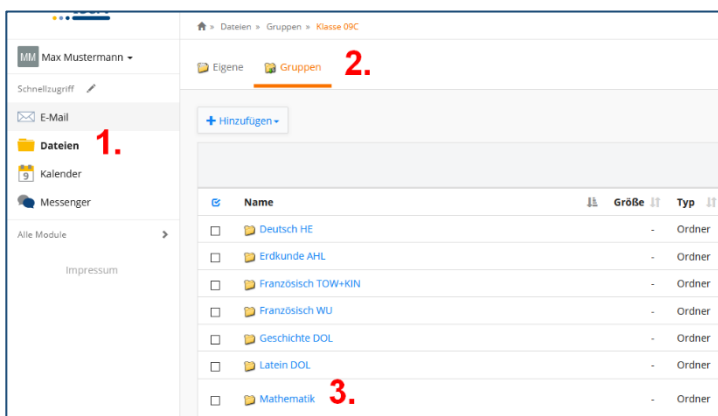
MM Max Mustermann

Schnellzugriff

E-Mail

Dateien 1.

9 Kalender

Messenger

Alle Module

Impressum

Dateien » Gruppen » Klasse 09C

Eigene Gruppen 2.

+ Hinzufügen

| | Name | Größe | Typ |
|---|---|---|---|
| ☐ | Deutsch HE | - | Ordner |
| ☐ | Erdkunde AHL | - | Ordner |
| ☐ | Französisch TOW+KIN | - | Ordner |
| ☐ | Französisch WU | - | Ordner |
| ☐ | Geschichte DOL | - | Ordner |
| ☐ | Latein DOL | - | Ordner |
| ☐ | Mathematik 3. | - | Ordner |